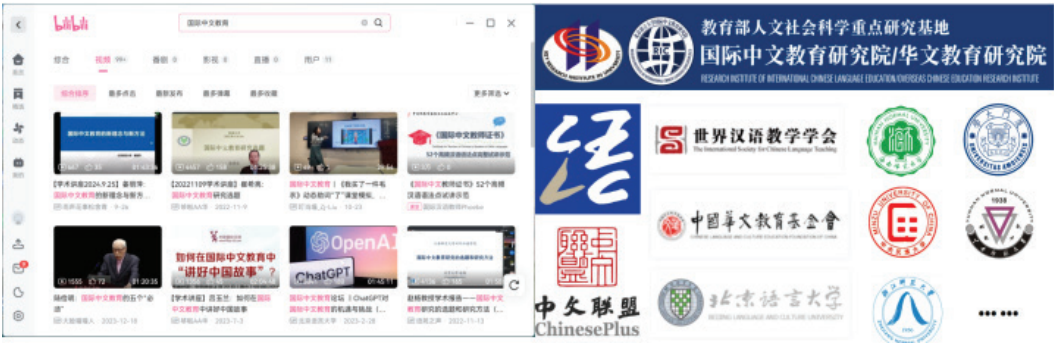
bilibili
国际中文教育
首页
精选
动态
我的
综合 视频 99+ 番剧 0 影视 0 直播 0 用户 11
综合排序 最多播放 最新发布 最多弹幕 最多收藏 更多筛选
【学术讲座2024.9.25】崔希亮：国际中文教育的新理念与新方法 9-26
【20221109学术讲座】崔希亮：国际中文教育研究选题 2022-11-9
国际中文教育 | 《我买了一件毛衣》动态助词"了"课堂模拟 10-23
《国际中文教师证书》52个高频汉语语法点讲练示范
1:20:35
陆俭明：国际中文教育的五个"必须" 2022-12-18
如何在国际中文教育中"讲好中国故事"？
【学术讲座】吕玉兰：如何在国际中文教育中讲好中国故事 2023-7-3
OpenAI
ChatGPT
国际中文教育论坛丨ChatGPT对国际中文教育的机遇与挑战 2023-2-28
赵杨教授学术报告——国际中文教育研究的选题和研究方法 2022-11-13
教育部人文社会科学重点研究基地
国际中文教育研究院/华文教育研究院
RESEARCH INSTITUTE OF INTERNATIONAL CHINESE LANGUAGE EDUCATION/OVERSEAS CHINESE EDUCATION RESEARCH INSTITUTE
世界汉语教学学会
The International Society for Chinese Language Teaching
中国华文教育基金会
CHINESE LANGUAGE AND CULTURE EDUCATION FOUNDATION OF CHINA
中文联盟
ChinesePlus
北京语言大学
BEIJING LANGUAGE AND CULTURE UNIVERSITY
1938
……